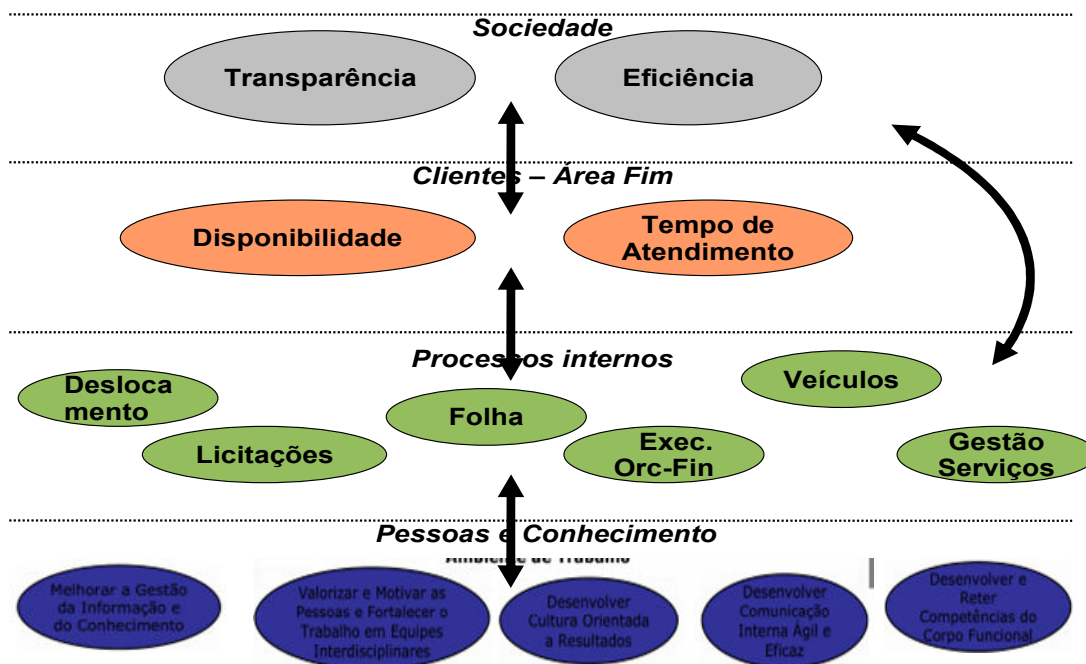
Sociedade

Transparência

Eficiência

Clientes – Área Fim

Disponibilidade

Tempo de Atendimento

Processos internos

Deslocamento

Veículos

Folha

Licitações

Exec. Orc-Fin

Gestão Serviços

Pessoas e Conhecimento

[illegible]

Melhorar a Gestão da Informação e do Conhecimento

Valorizar e Motivar as Pessoas e Fortalecer o Trabalho em Equipes Interdisciplinares

Desenvolver Cultura Orientada a Resultados

Desenvolver Comunicação Interna Ágil e Eficaz

Desenvolver e Reter Competências do Corpo Funcional